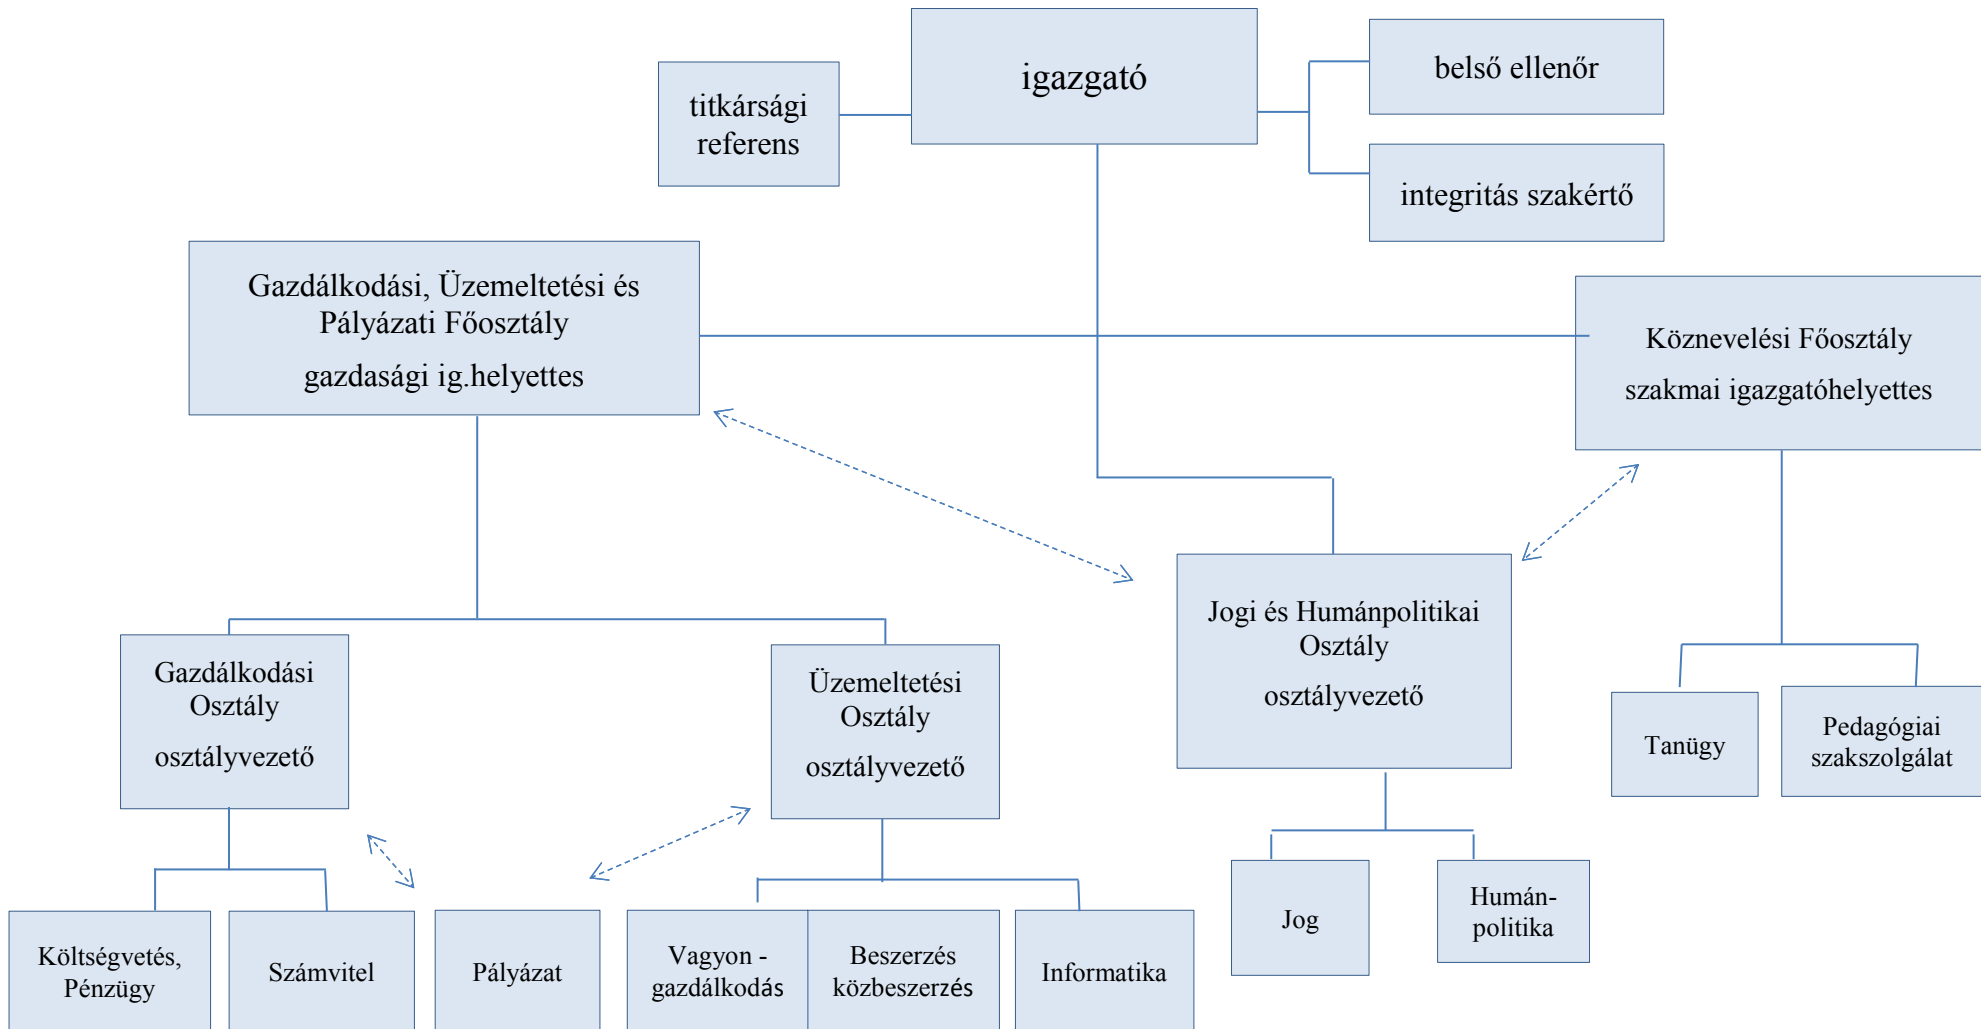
titkársági referens

igazgató

belső ellenőr

integritás szakértő

Gazdálkodási, Üzemeltetési és Pályázati Főosztály

gazdasági ig.helyettes

Köznevelési Főosztály

szakmai igazgatóhelyettes

Jogi és Humánpolitikai Osztály

osztályvezető

Gazdálkodási Osztály

osztályvezető

Üzemeltetési Osztály

osztályvezető

Tanügy

Pedagógiai szakszolgálat

Jog

Humánpolitika

Költségvetés, Pénzügy

Számvitel

Pályázat

Vagyon - gazdálkodás

Beszerzés közbeszerzés

Informatika